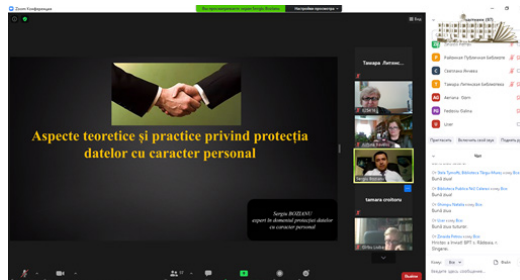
Zoom Конференция

Вы просматриваете экран Sergiu Bozianu

Настройки просмотра

Aspecte teoretice şi practice privind protecţia datelor cu caracter personal

Sergiu BOZIANU
expert în domeniul protecţiei datelor cu caracter personal

Тамара Литвин...

tamara croitoru

Пригласить

Bună ziua

Bună ziua

Bună ziua

Bună ziua

Bună ziua tuturor

Кому: Все

Введите здесь сообщение...